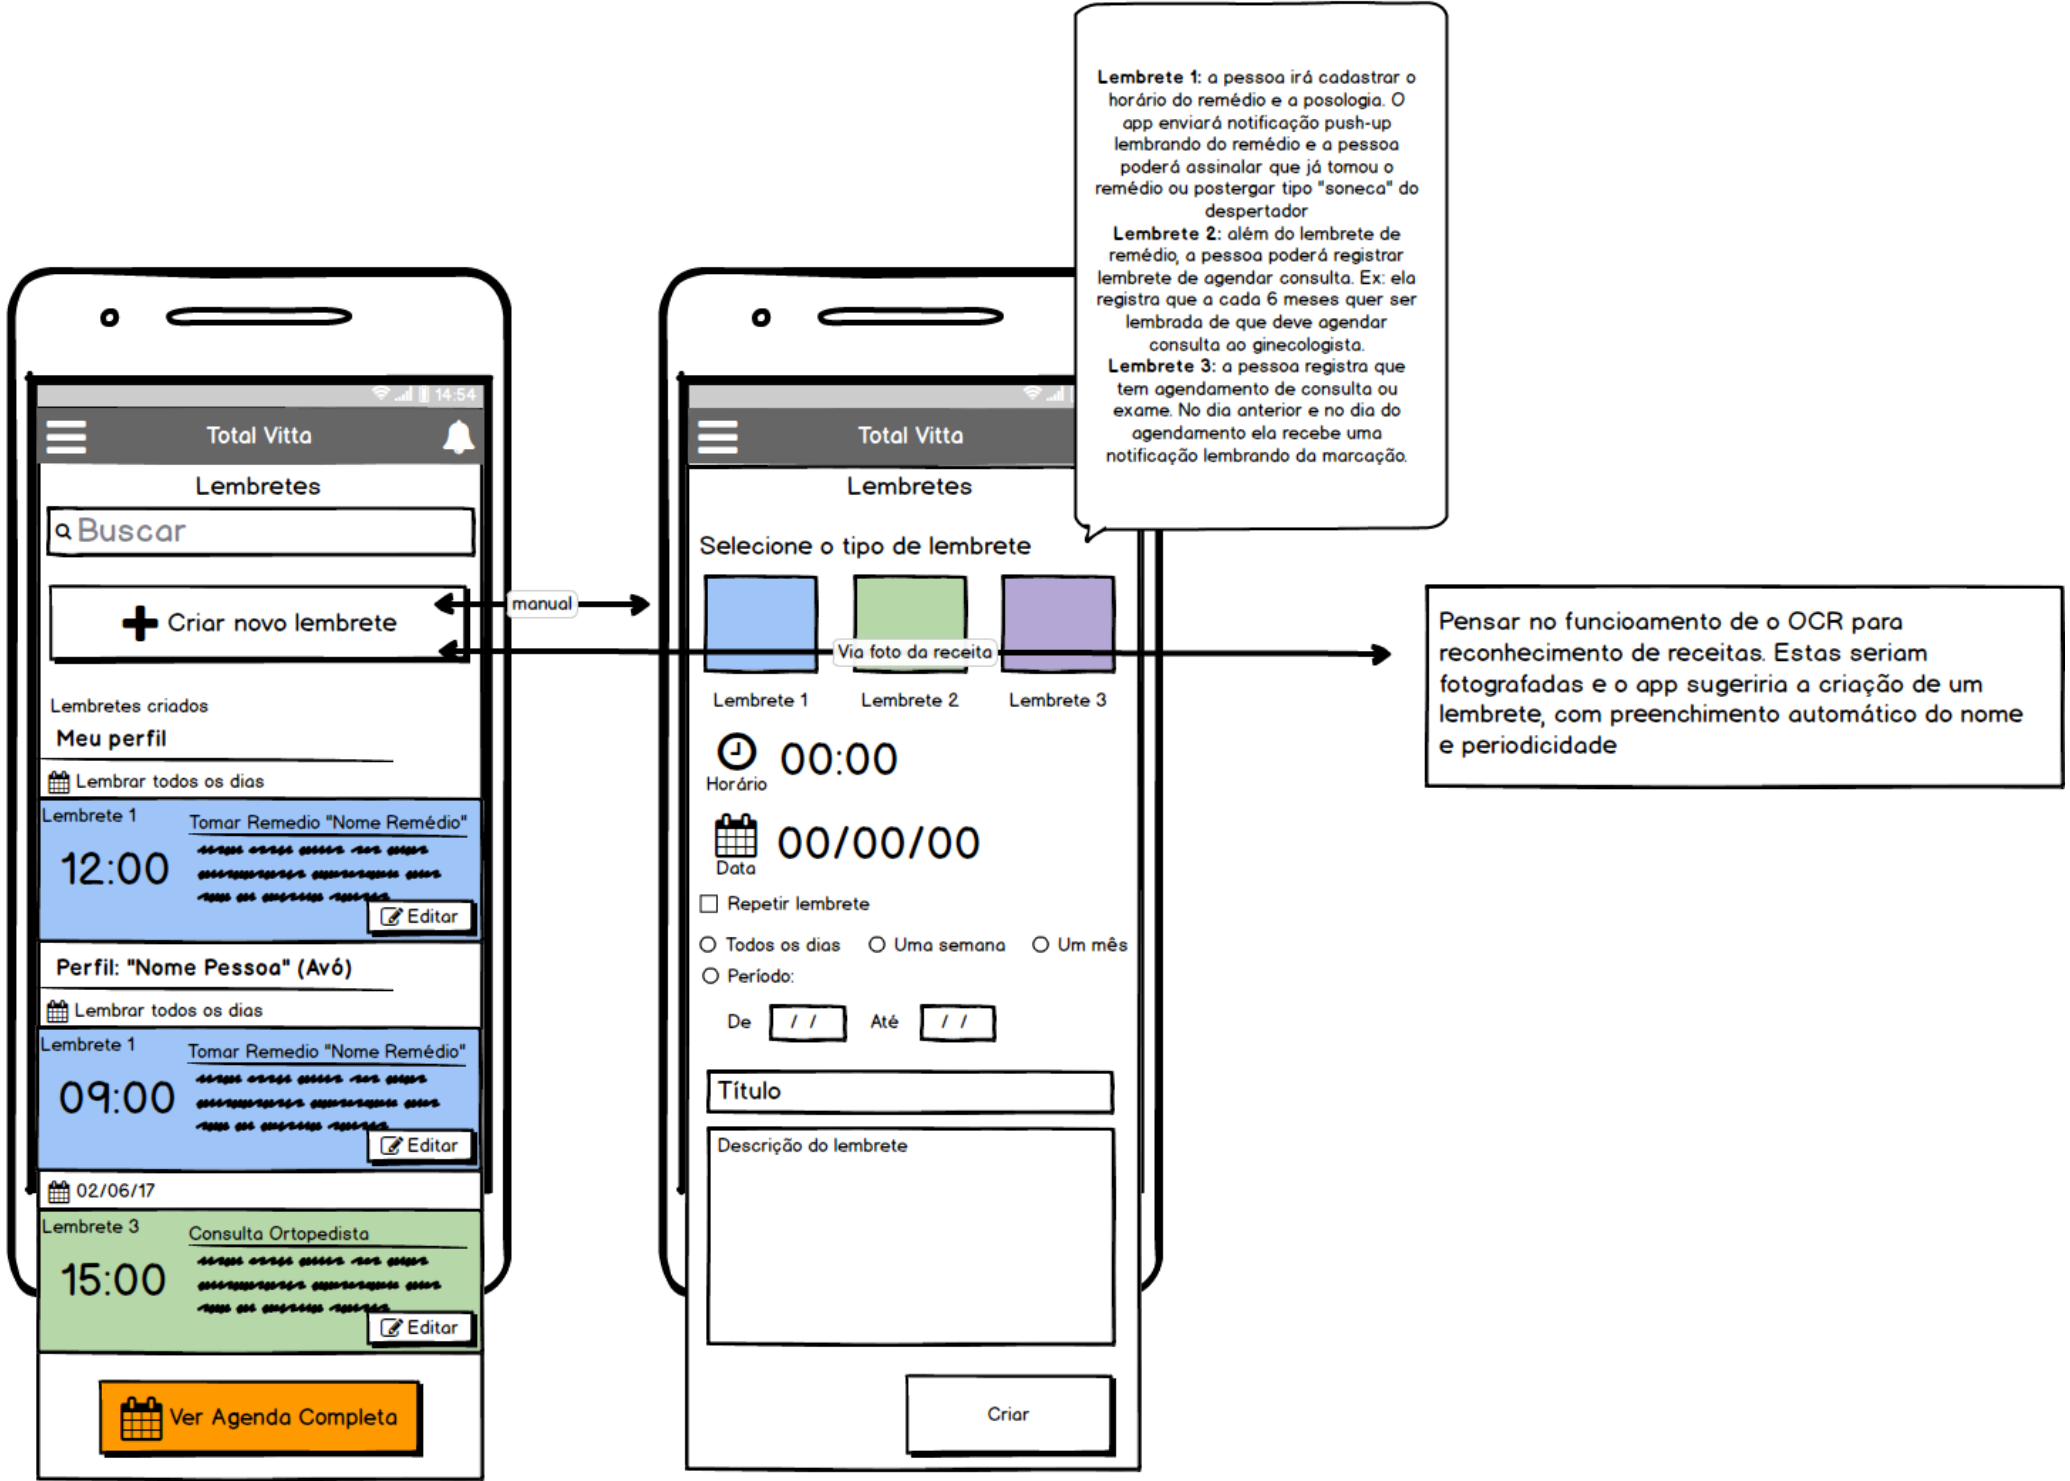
**Lembrete 1**: a pessoa irá cadastrar o horário do remédio e a posologia. O app enviará notificação push-up lembrando do remédio e a pessoa poderá assinalar que já tomou o remédio ou postergar tipo "soneca" do despertador
**Lembrete 2**: além do lembrete de remédio, a pessoa poderá registrar lembrete de agendar consulta. Ex: ela registra que a cada 6 meses quer ser lembrada de que deve agendar consulta ao ginecologista.
**Lembrete 3**: a pessoa registra que tem agendamento de consulta ou exame. No dia anterior e no dia do agendamento ela recebe uma notificação lembrando da marcação.

14:54

Total Vitta

Lembretes

Buscar

Criar novo lembrete

manual

Via foto da receita

Lembretes criados

Meu perfil

Lembrar todos os dias

Lembrete 1

Tomar Remedio "Nome Remédio"

12:00

Editar

Perfil: "Nome Pessoa" (Avó)

Lembrar todos os dias

Lembrete 1

Tomar Remedio "Nome Remédio"

09:00

Editar

02/06/17

Lembrete 3

Consulta Ortopedista

15:00

Editar

Ver Agenda Completa

Total Vitta

Lembretes

Selecione o tipo de lembrete

Lembrete 1 Lembrete 2 Lembrete 3

00:00

Horário

00/00/00

Data

Repetir lembrete

Todos os dias Uma semana Um mês

Período:

De / / Até / /

Título

Descrição do lembrete

Criar

Pensar no funcioamento de o OCR para reconhecimento de receitas. Estas seriam fotografadas e o app sugeriria a criação de um lembrete, com preenchimento automático do nome e periodicidade